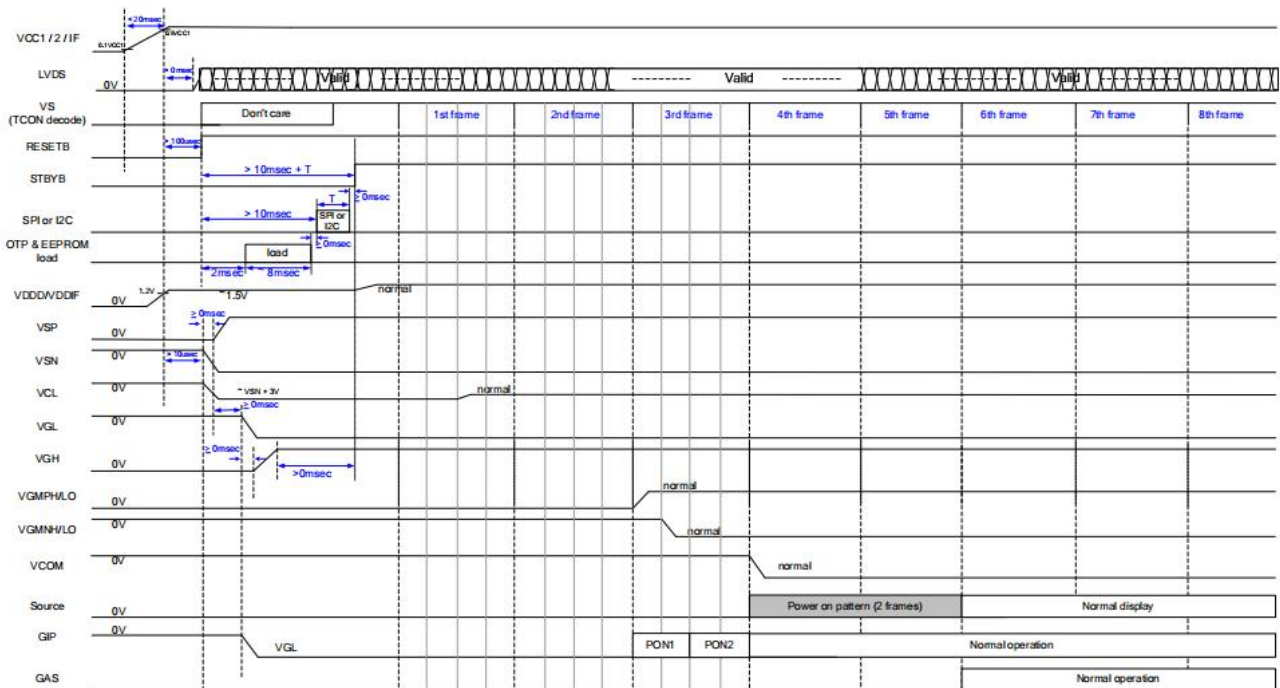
< 20msec
VCC1 / 2 / IF
0.1VCC1
0.9VCC1
LVDS
0V
> 0msec
Valid
Valid
Valid
VS
(TCON decode)
Don't care
1st frame
2nd frame
3rd frame
4th frame
5th frame
6th frame
7th frame
8th frame
RESETB
> 100usec
STBYB
> 10msec + T
T
≥ 0msec
SPI or I2C
> 10msec
SPI or I2C
≥ 0msec
OTP & EEPROM load
load
2msec
8msec
VDDD/VDDIF
0V
1.2V
1.5V
normal
VSP
0V
≥ 0msec
VSN
0V
> 10usec
VCL
0V
VSN + 3V
normal
VGL
0V
≥ 0msec
VGH
0V
≥ 0msec
>0msec
VGMPH/LO
0V
normal
VGMNH/LO
0V
normal
VCOM
0V
normal
Source
0V
Power on pattern (2 frames)
Normal display
GIP
0V
VGL
PON1
PON2
Normal operation
GAS
Normal operation